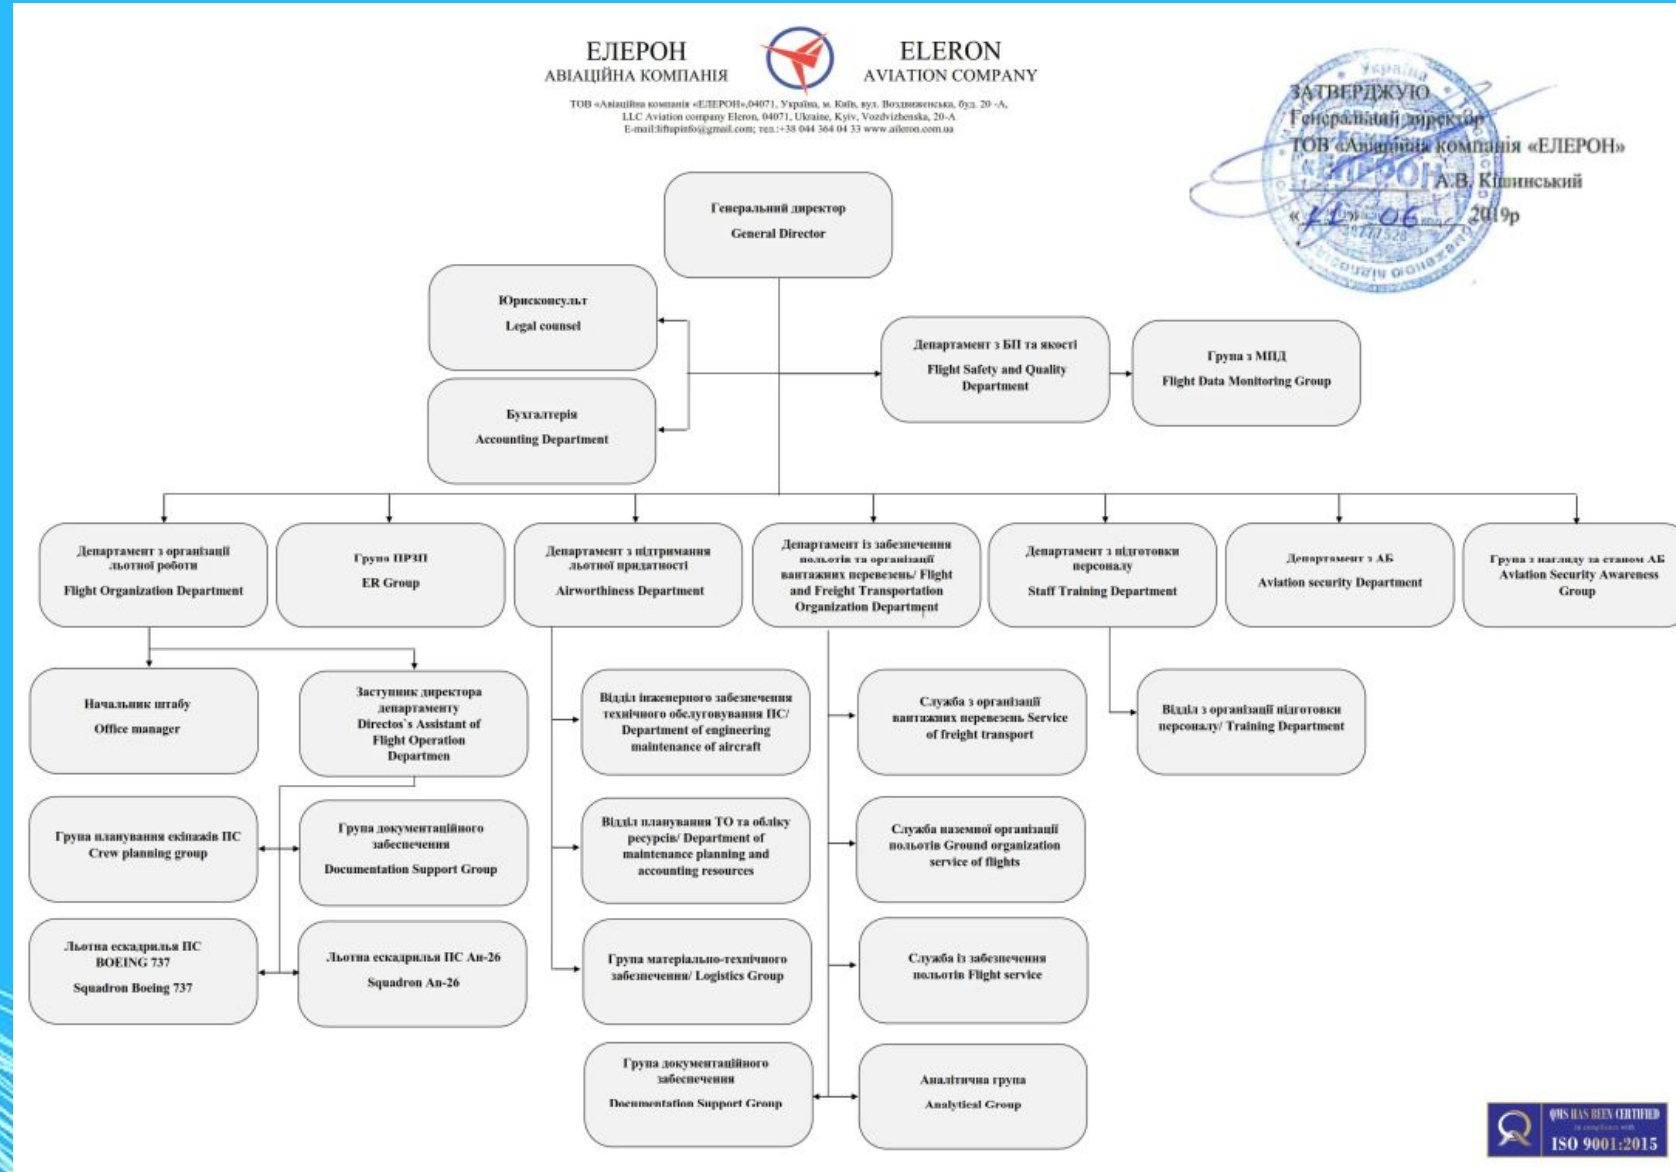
ЕЛЕРОН
АВІАЦІЙНА КОМПАНІЯ

ELERON
AVIATION COMPANY

ТОВ «Авіаційна компанія «ЕЛЕРОН»,04071, Україна, м. Київ, вул. Воздвиженська, буд. 20 -А,
LLC Aviation company Eleron, 04071, Ukraine, Kyiv, Vozdvizhenska, 20-A
E-mail:liftupinfo@gmail.com; тел.:+38 044 364 04 33 www.aileron.com.ua

ЗАТВЕРДЖУЮ
Генеральний директор
ТОВ «Авіаційна компанія «ЕЛЕРОН»
А.В. Кішинський
« 11 » 06 2019р

Генеральний директор
General Director

Юрисконсульт
Legal counsel

Бухгалтерія
Accounting Department

Департамент з БП та якості
Flight Safety and Quality Department

Група з МПД
Flight Data Monitoring Group

Департамент з організації льотної роботи
Flight Organization Department

Група ПРЗП
ER Group

Департамент з підтримання льотної придатності
Airworthiness Department

Департамент із забезпечення польотів та організації вантажних перевезень/ Flight and Freight Transportation Organization Department

Департамент з підготовки персоналу
Staff Training Department

Департамент з АБ
Aviation security Department

Група з нагляду за станом АБ
Aviation Security Awareness Group

Начальник штабу
Office manager

Заступник директора департаменту
Directos`s Assistant of Flight Operation Departmen

Відділ інженерного забезпечення технічного обслуговування ПС/ Department of engineering maintenance of aircraft

Служба з організації вантажних перевезень Service of freight transport

Відділ з організації підготовки персоналу/ Training Department

Група планування екіпажів ПС
Crew planning group

Група документаційного забезпечення
Documentation Support Group

Відділ планування ТО та обліку ресурсів/ Department of maintenance planning and accounting resources

Служба наземної організації польотів Ground organization service of flights

Льотна ескадрилья ПС BOEING 737
Squadron Boeing 737

Льотна ескадрилья ПС Ан-26
Squadron An-26

Група матеріально-технічного забезпечення/ Logistics Group

Служба із забезпечення польотів Flight service

Група документаційного забезпечення
Documentation Support Group

Аналітична група
Analytical Group

QMS HAS BEEN CERTIFIED
in compliance with
ISO 9001:2015